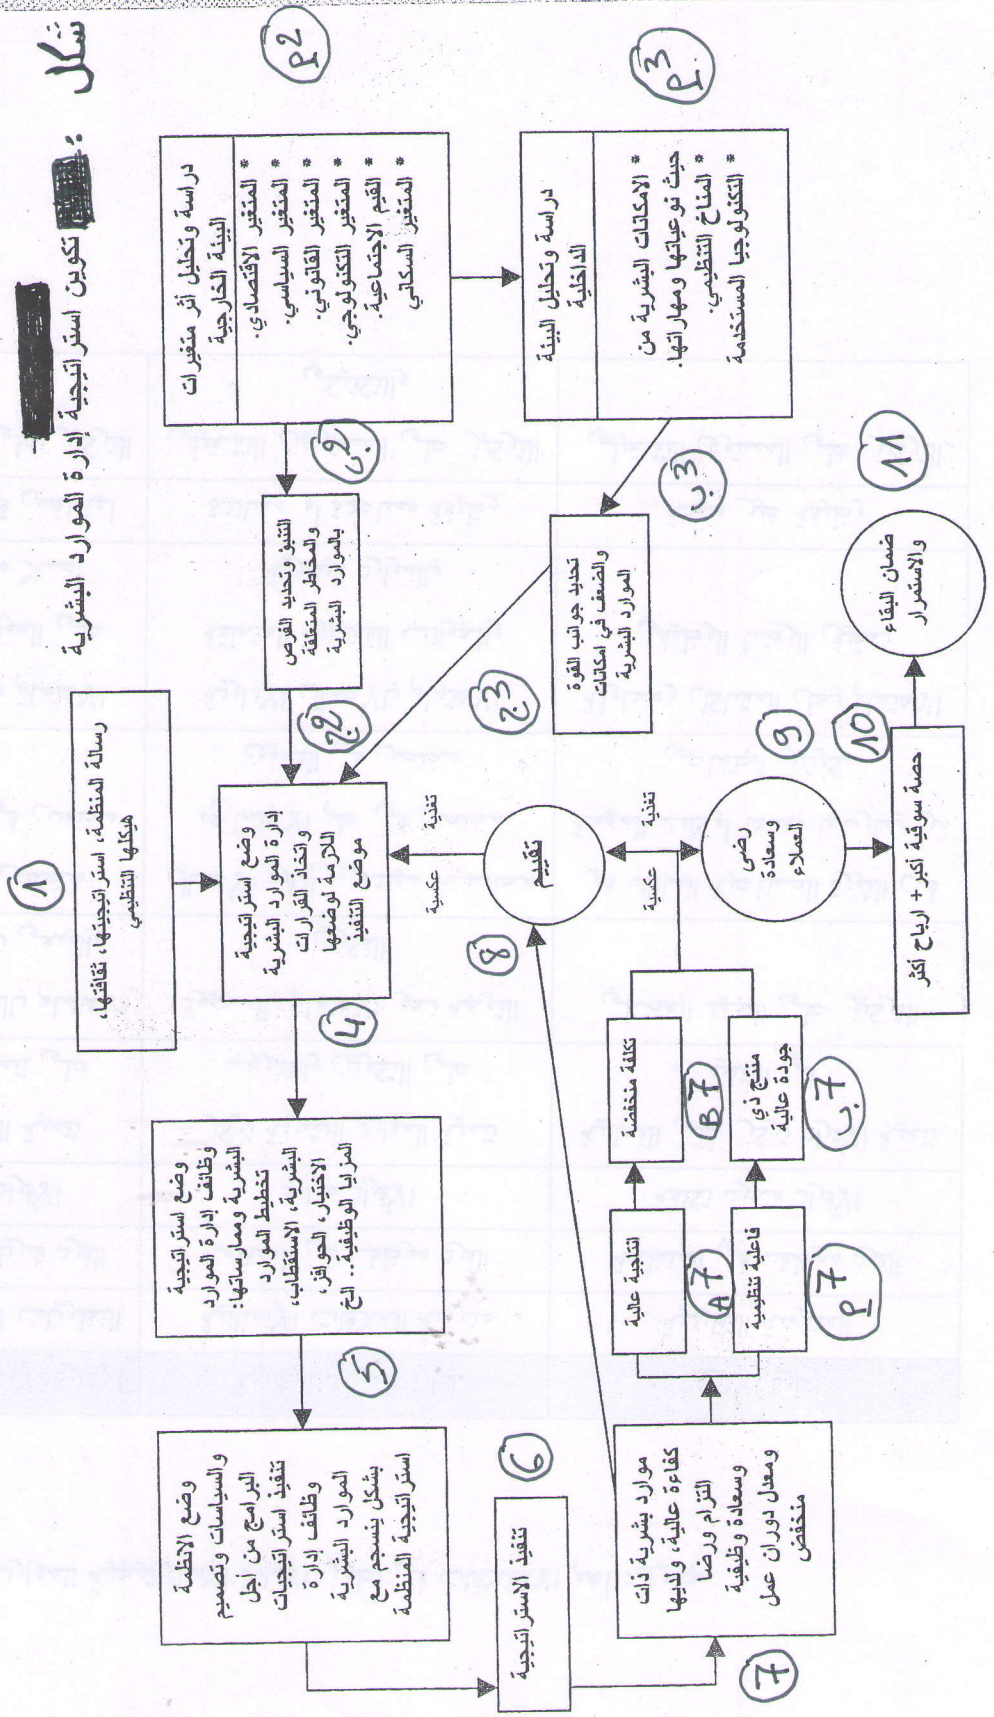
شكل ████: تكوين استراتيجية إدارة الموارد البشرية

رسالة المنظمة، استراتيجيتها، ثقافتها، هيكلها التنظيمي

١

دراسة وتحليل أثر متغيرات البيئة الخارجية
* المتغير الاقتصادي.
* المتغير السياسي.
* المتغير القانوني.
* المتغير التكنولوجي.
* القيم الاجتماعية.
* المتغير السكاني

م2

دراسة وتحليل البيئة الداخلية
* الإمكانات البشرية من حيث نوعياتها ومهاراتها.
* المناخ التنظيمي.
* التكنولوجيا المستخدمة

م3

2ب

التنبؤ وتحديد الفرص والمخاطر المتعلقة بالموارد البشرية

2ج

3ب

تحديد جوانب القوة والضعف في إمكانات الموارد البشرية

3ج

وضع استراتيجية إدارة الموارد البشرية واتخاذ القرارات اللازمة لوضعها موضع التنفيذ

4

تغذية عكسية

تقييم

تغذية عكسية

8

رضى وسعادة العملاء

9

حصة سوقية أكبر + أرباح أكثر

10

ضمان البقاء والاستمرار

11

وضع استراتيجية وظائف إدارة الموارد البشرية وممارساتها: تخطيط الموارد البشرية، الاستقطاب، الاختيار، الحوافز، المزايا الوظيفية... الخ

5

وضع الأنظمة والسياسات وتصميم البرامج من أجل تنفيذ استراتيجيات وظائف إدارة الموارد البشرية بشكل ينسجم مع استراتيجية المنظمة

6

تنفيذ الاستراتيجية

7

موارد بشرية ذات كفاءة عالية، ولديها التزام ورضا وسعادة وظيفية ومعدل دوران عمل منخفض

إنتاجية عالية

A7

فاعلية تنظيمية

م7

تكلفة منخفضة

B7

منتج ذي جودة عالية

7ب